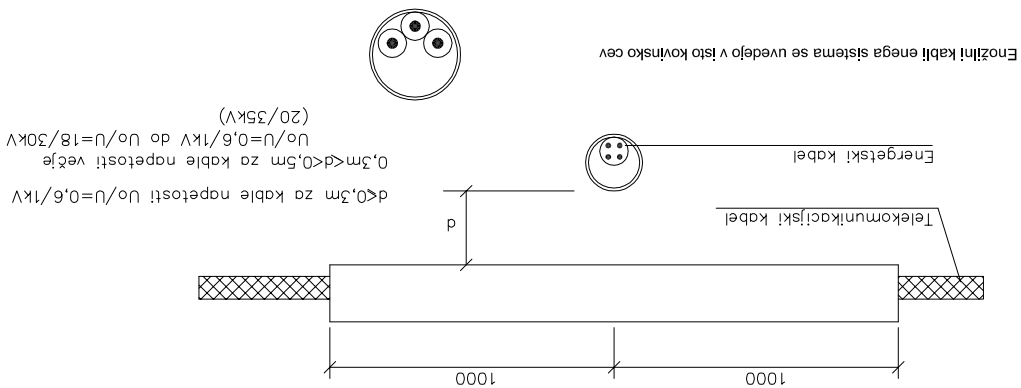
Enožilni kabli enega sistema se uvedejo v isto kovinsko cev

Energetski kabel

Telekomunikacijski kabel

d

d≤0,3m za kable napetosti Uo/U=0,6/1kV
0,3m<d<0,5m za kable napetosti večje
Uo/U=0,6/1kV do Uo/U=18/30kV
(20/35kV)

1000

1000